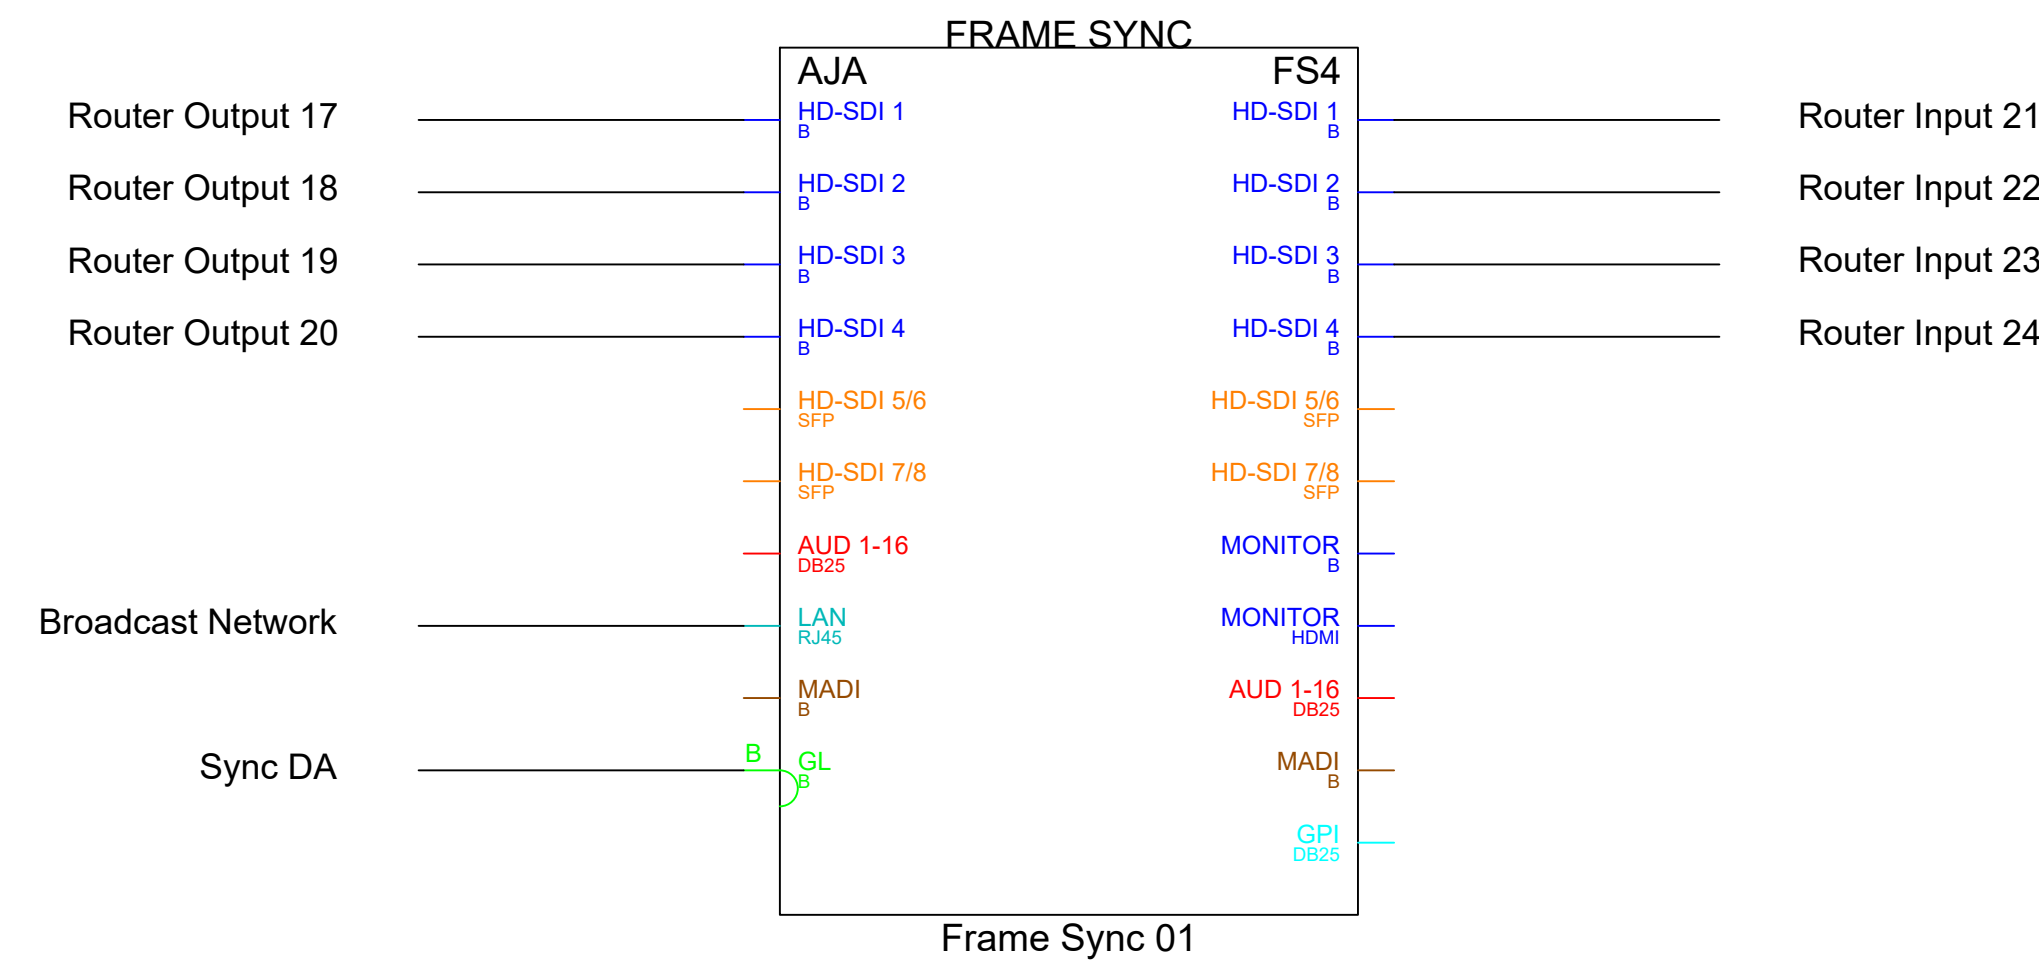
FRAME SYNC

AJA

FS4

Router Output 17

HD-SDI 1
B

HD-SDI 1
B

Router Input 21

Router Output 18

HD-SDI 2
B

HD-SDI 2
B

Router Input 22

Router Output 19

HD-SDI 3
B

HD-SDI 3
B

Router Input 23

Router Output 20

HD-SDI 4
B

HD-SDI 4
B

Router Input 24

HD-SDI 5/6
SFP

HD-SDI 5/6
SFP

HD-SDI 7/8
SFP

HD-SDI 7/8
SFP

AUD 1-16
DB25

MONITOR
B

Broadcast Network

LAN
RJ45

MONITOR
HDMI

MADI
B

AUD 1-16
DB25

Sync DA

B

GL
B

MADI
B

GPI
DB25

Frame Sync 01